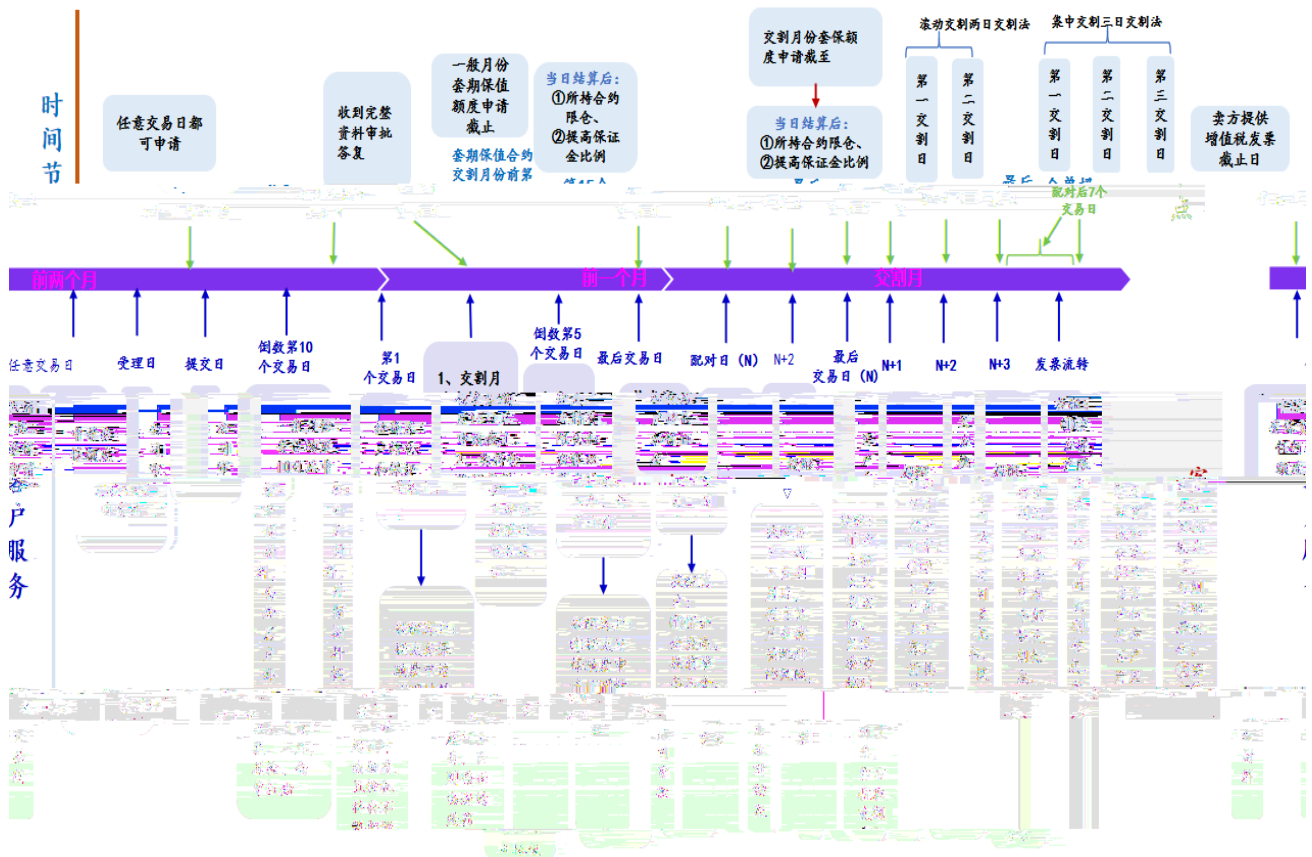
时间节

任意交易日都可申请

收到完整资料审批答复

一般月份套期保值额度申请截止

套期保值合约交割月份前第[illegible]

当日结算后：
①所持合约限仓、
②提高保证金比例

交割月份套保额度申请截至

当日结算后：
①所持合约限仓、
②提高保证金比例

滚动交割两日交割法

第一交割日

第二交割日

集中交割三日交割法

第一交割日

第二交割日

第三交割日

卖方提供增值税发票截止日

配对后7个交易日

前两个月

前一个月

交割月

任意交易日

受理日

提交日

倒数第10个交易日

第1个交易日

1、交割月

倒数第5个交易日

最后交易日

配对日（N）

N+2

最后交易日（N）

N+1

N+2

N+3

发票流转

户服务